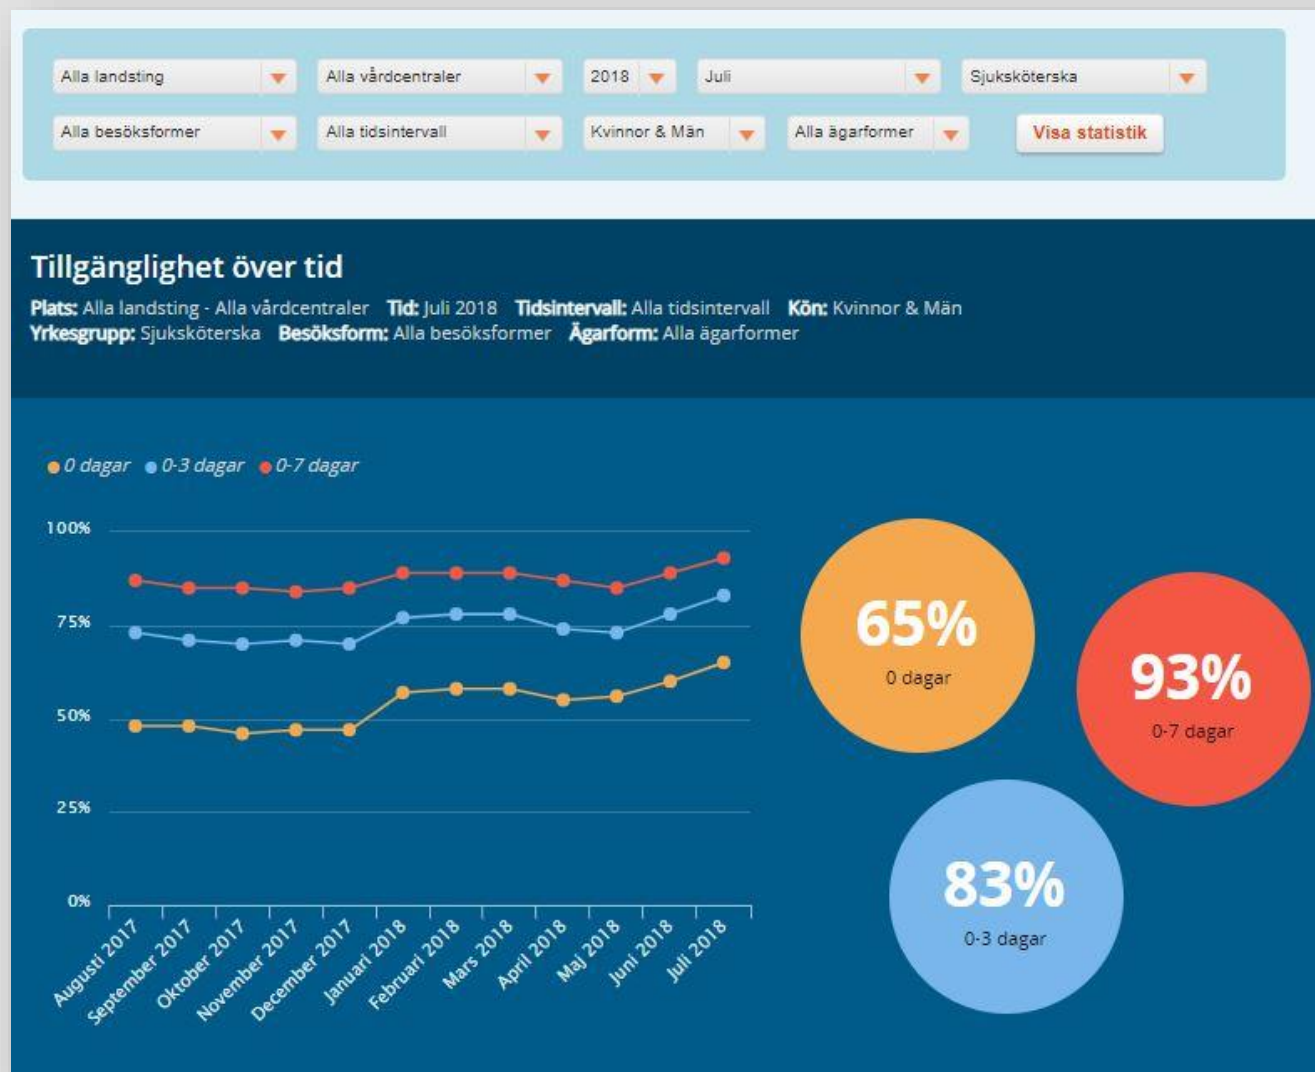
Alla landsting
Alla vårdcentraler
2018
Juli
Sjuksköterska
Alla besöksformer
Alla tidsintervall
Kvinnor & Män
Alla ägarformer
Visa statistik

Tillgänglighet över tid

Plats: Alla landsting - Alla vårdcentraler Tid: Juli 2018 Tidsintervall: Alla tidsintervall Kön: Kvinnor & Män
Yrkesgrupp: Sjuksköterska Besöksform: Alla besöksformer Ägarform: Alla ägarformer

0 dagar 0-3 dagar 0-7 dagar

100%
75%
50%
25%
0%

Augusti 2017
September 2017
Oktober 2017
November 2017
December 2017
Januari 2018
Februari 2018
Mars 2018
April 2018
Maj 2018
Juni 2018
Juli 2018

65%
0 dagar

93%
0-7 dagar

83%
0-3 dagar